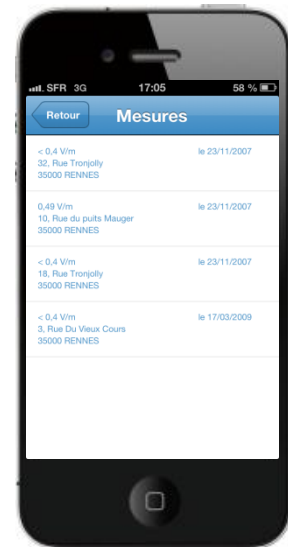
SFR 3G 17:05 58 %

Retour

Mesures

< 0,4 V/m
32, Rue Tronjolly
35000 RENNES
le 23/11/2007

0,49 V/m
10, Rue du puits Mauger
35000 RENNES
le 23/11/2007

< 0,4 V/m
18, Rue Tronjolly
35000 RENNES
le 23/11/2007

< 0,4 V/m
3, Rue Du Vieux Cours
35000 RENNES
le 17/03/2009